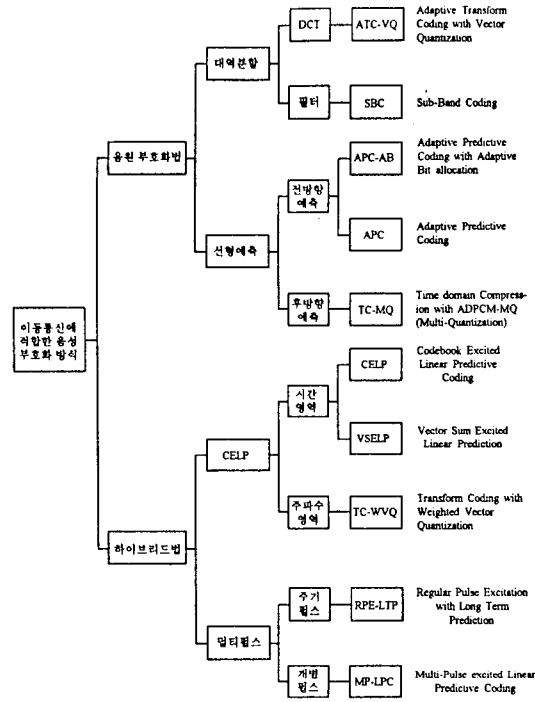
이동통신에 적합한 음성 부호화 방식

음원 부호화법

대역분할

DCT

ATC-VQ

Adaptive Transform Coding with Vector Quantization

필터

SBC

Sub-Band Coding

선형예측

전방향 예측

APC-AB

Adaptive Predictive Coding with Adaptive Bit allocation

APC

Adaptive Predictive Coding

후방향 예측

TC-MQ

Time domain Compression with ADPCM-MQ (Multi-Quantization)

하이브리드법

CELP

시간 영역

CELP

Codebook Excited Linear Predictive Coding

VSELP

Vector Sum Excited Linear Prediction

주파수 영역

TC-WVQ

Transform Coding with Weighted Vector Quantization

멀티펄스

주기 펄스

RPE-LTP

Regular Pulse Excitation with Long Term Prediction

개별 펄스

MP-LPC

Multi-Pulse excited Linear Predictive Coding